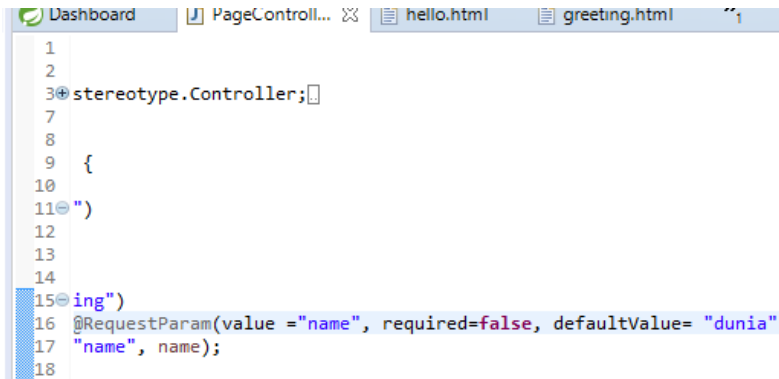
Dashboard | PageControll... ☒ | hello.html | greeting.html | »1

1
2
3 stereotype.Controller;
7
8
9 {
10
11 ")
12
13
14
15 ing")
16 @RequestParam(value ="name", required=false, defaultValue= "dunia"
17 "name", name);
18